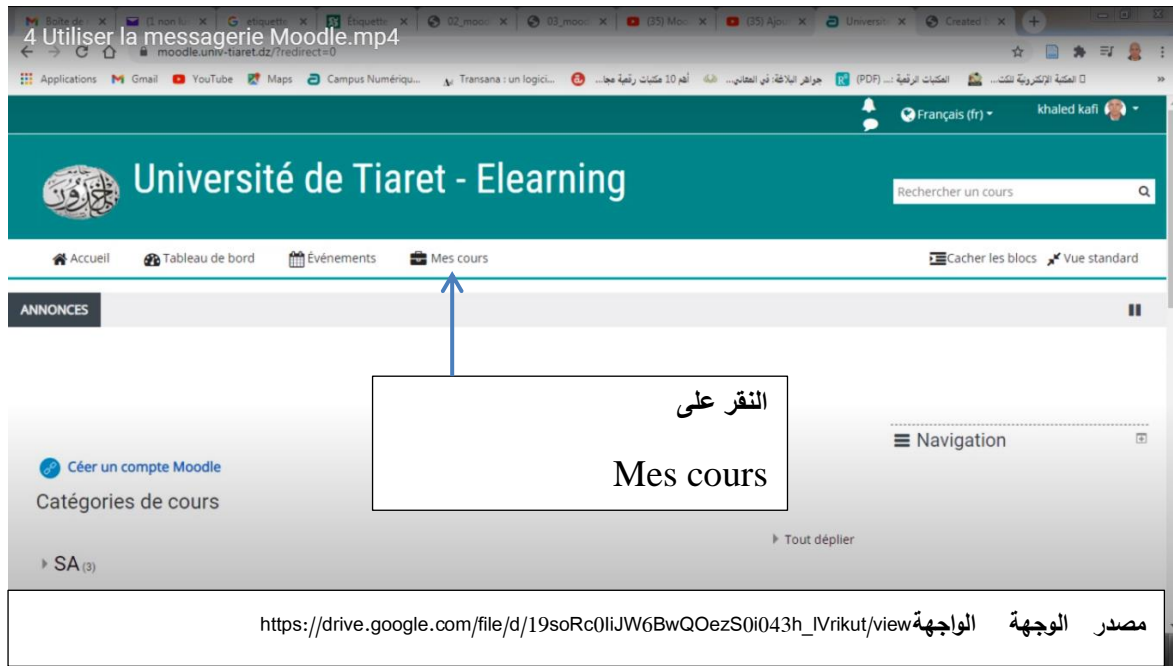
4 Utiliser la messagerie Moodle.mp4

Boîte de | (1 non l | etiquette | Étiquette | 02_mood | 03_mooc | (35) Moo | (35) Ajou | Universi | Created

moodle.univ-tiaret.dz/?redirect=0

Applications Gmail YouTube Maps Campus Numériqu... Transana : un logici... أهم 10 مكتبات رقمية مجا... جواهر البلاغة: في المعاني... (PDF) المكتبات الرقمية : ... المكتبة الإلكترونية لتك...

Français (fr) khaled kafi

Université de Tiaret - Elearning

Rechercher un cours

Accueil Tableau de bord Événements Mes cours

Cacher les blocs Vue standard

ANNONCES

النقر على

Mes cours

Navigation

Céer un compte Moodle

Catégories de cours

Tout déplier

SA (3)

مصدر الوجهة الواجهةhttps://drive.google.com/file/d/19soRc0IiJW6BwQOezS0i043h_lVrikut/view